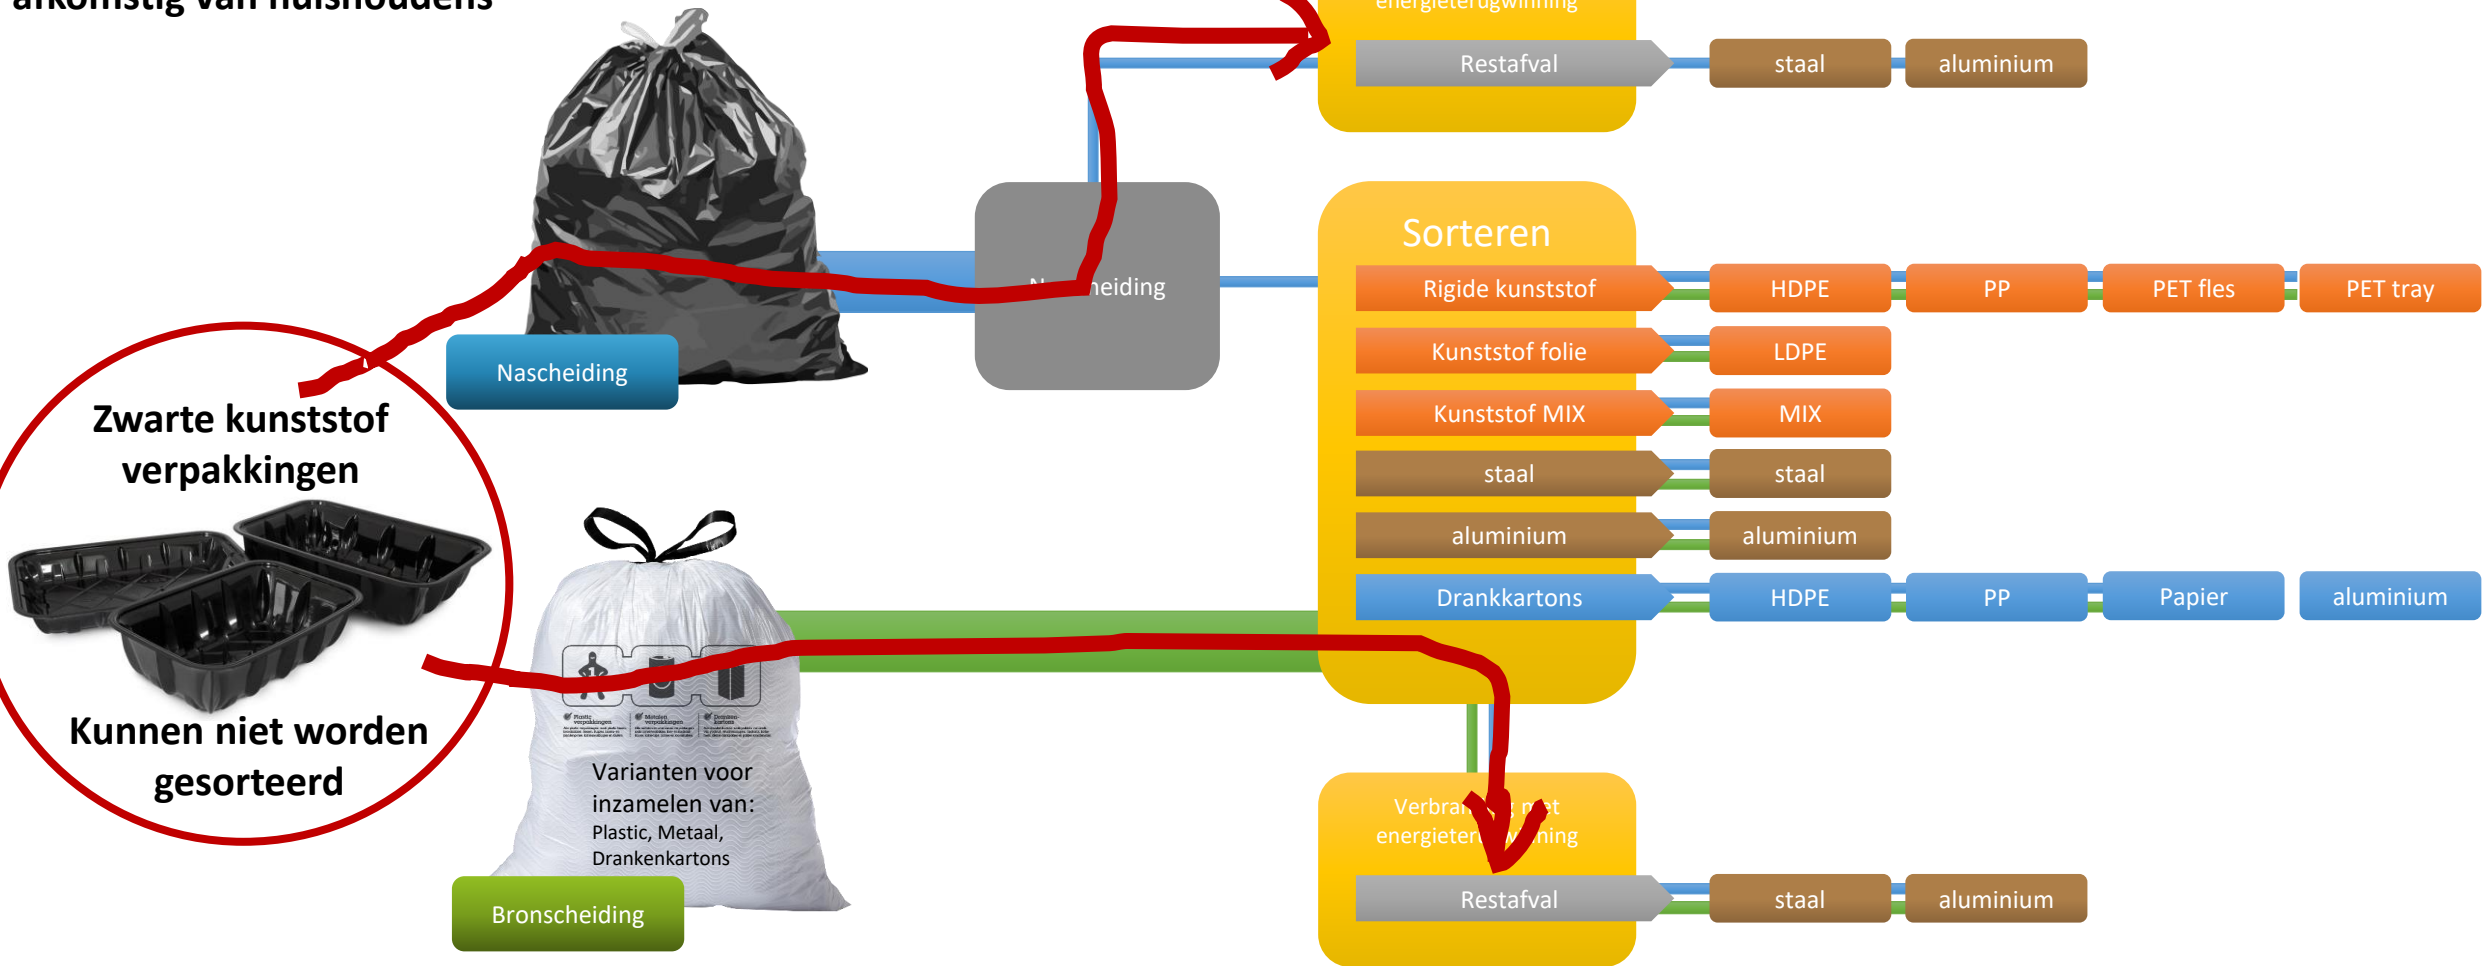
afkomstig van huishoudens

energieterugwinning

Restafval

staal

aluminium

N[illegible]heiding

Nascheiding

Sorteren

Rigide kunststof

HDPE

PP

PET fles

PET tray

Kunststof folie

LDPE

Kunststof MIX

MIX

staal

staal

aluminium

aluminium

Drankkartons

HDPE

PP

Papier

aluminium

Zwarte kunststof verpakkingen

Kunnen niet worden gesorteerd

Varianten voor inzamelen van: Plastic, Metaal, Drankenkartons

Bronscheiding

Verbra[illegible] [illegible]et energieter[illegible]ning

Restafval

staal

aluminium